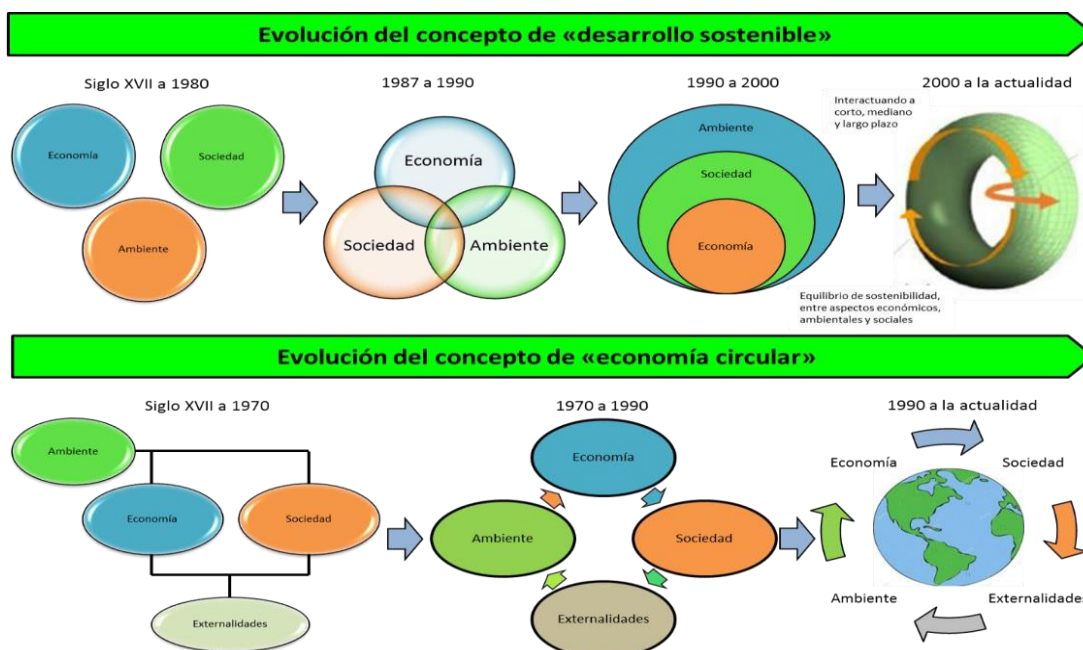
Evolución del concepto de «desarrollo sostenible»

Siglo XVII a 1980

Economía

Sociedad

Ambiente

1987 a 1990

Economía

Sociedad

Ambiente

1990 a 2000

Ambiente

Sociedad

Economía

2000 a la actualidad

Interactuando a corto, mediano y largo plazo

Equilibrio de sostenibilidad, entre aspectos económicos, ambientales y sociales

Evolución del concepto de «economía circular»

Siglo XVII a 1970

Ambiente

Economía

Sociedad

Externalidades

1970 a 1990

Economía

Ambiente

Sociedad

Externalidades

1990 a la actualidad

Economía

Sociedad

Ambiente

Externalidades